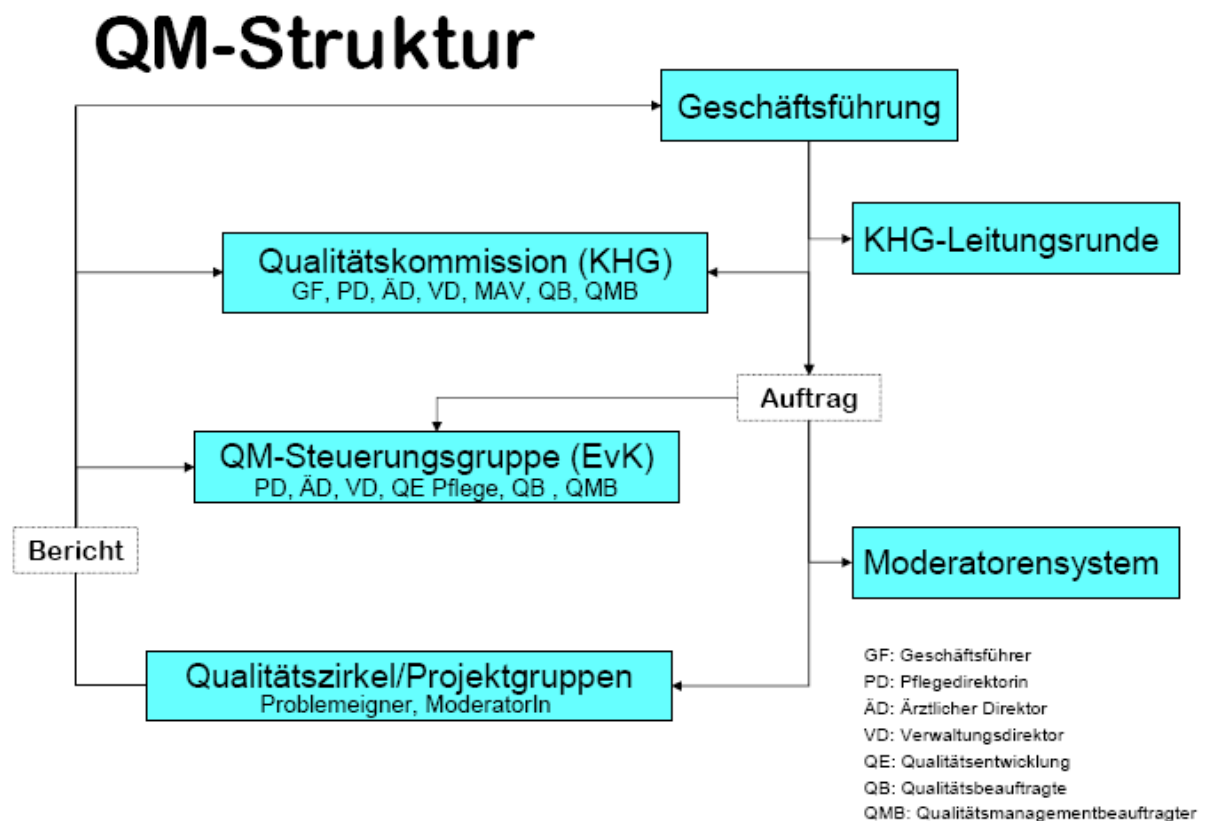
QM-Struktur

Geschäftsführung

KHG-Leitungsrunde

Qualitätskommission (KHG)
GF, PD, ÄD, VD, MAV, QB, QMB

Auftrag

QM-Steuerungsgruppe (EvK)
PD, ÄD, VD, QE Pflege, QB , QMB

Bericht

Moderatorensystem

Qualitätszirkel/Projektgruppen
Problemeigner, ModeratorIn

GF: Geschäftsführer
PD: Pflegedirektorin
ÄD: Ärztlicher Direktor
VD: Verwaltungsdirektor
QE: Qualitätsentwicklung
QB: Qualitätsbeauftragte
QMB: Qualitätsmanagementbeauftragter